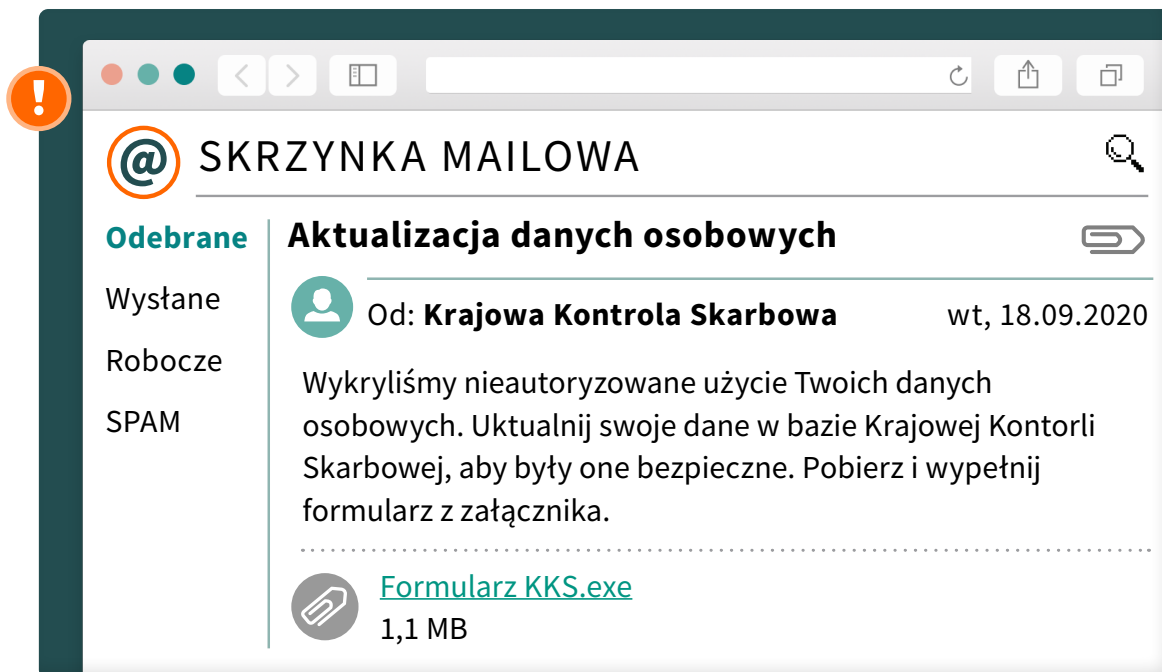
@ SKRZYNKA MAILOWA

Odebrane
Wysłane
Robocze
SPAM

Aktualizacja danych osobowych

Od: **Krajowa Kontrola Skarbowa** wt, 18.09.2020

Wykryliśmy nieautoryzowane użycie Twoich danych osobowych. Uktualnij swoje dane w bazie Krajowej Kontorli Skarbowej, aby były one bezpieczne. Pobierz i wypełnij formularz z załącznika.

Formularz KKS.exe
1,1 MB